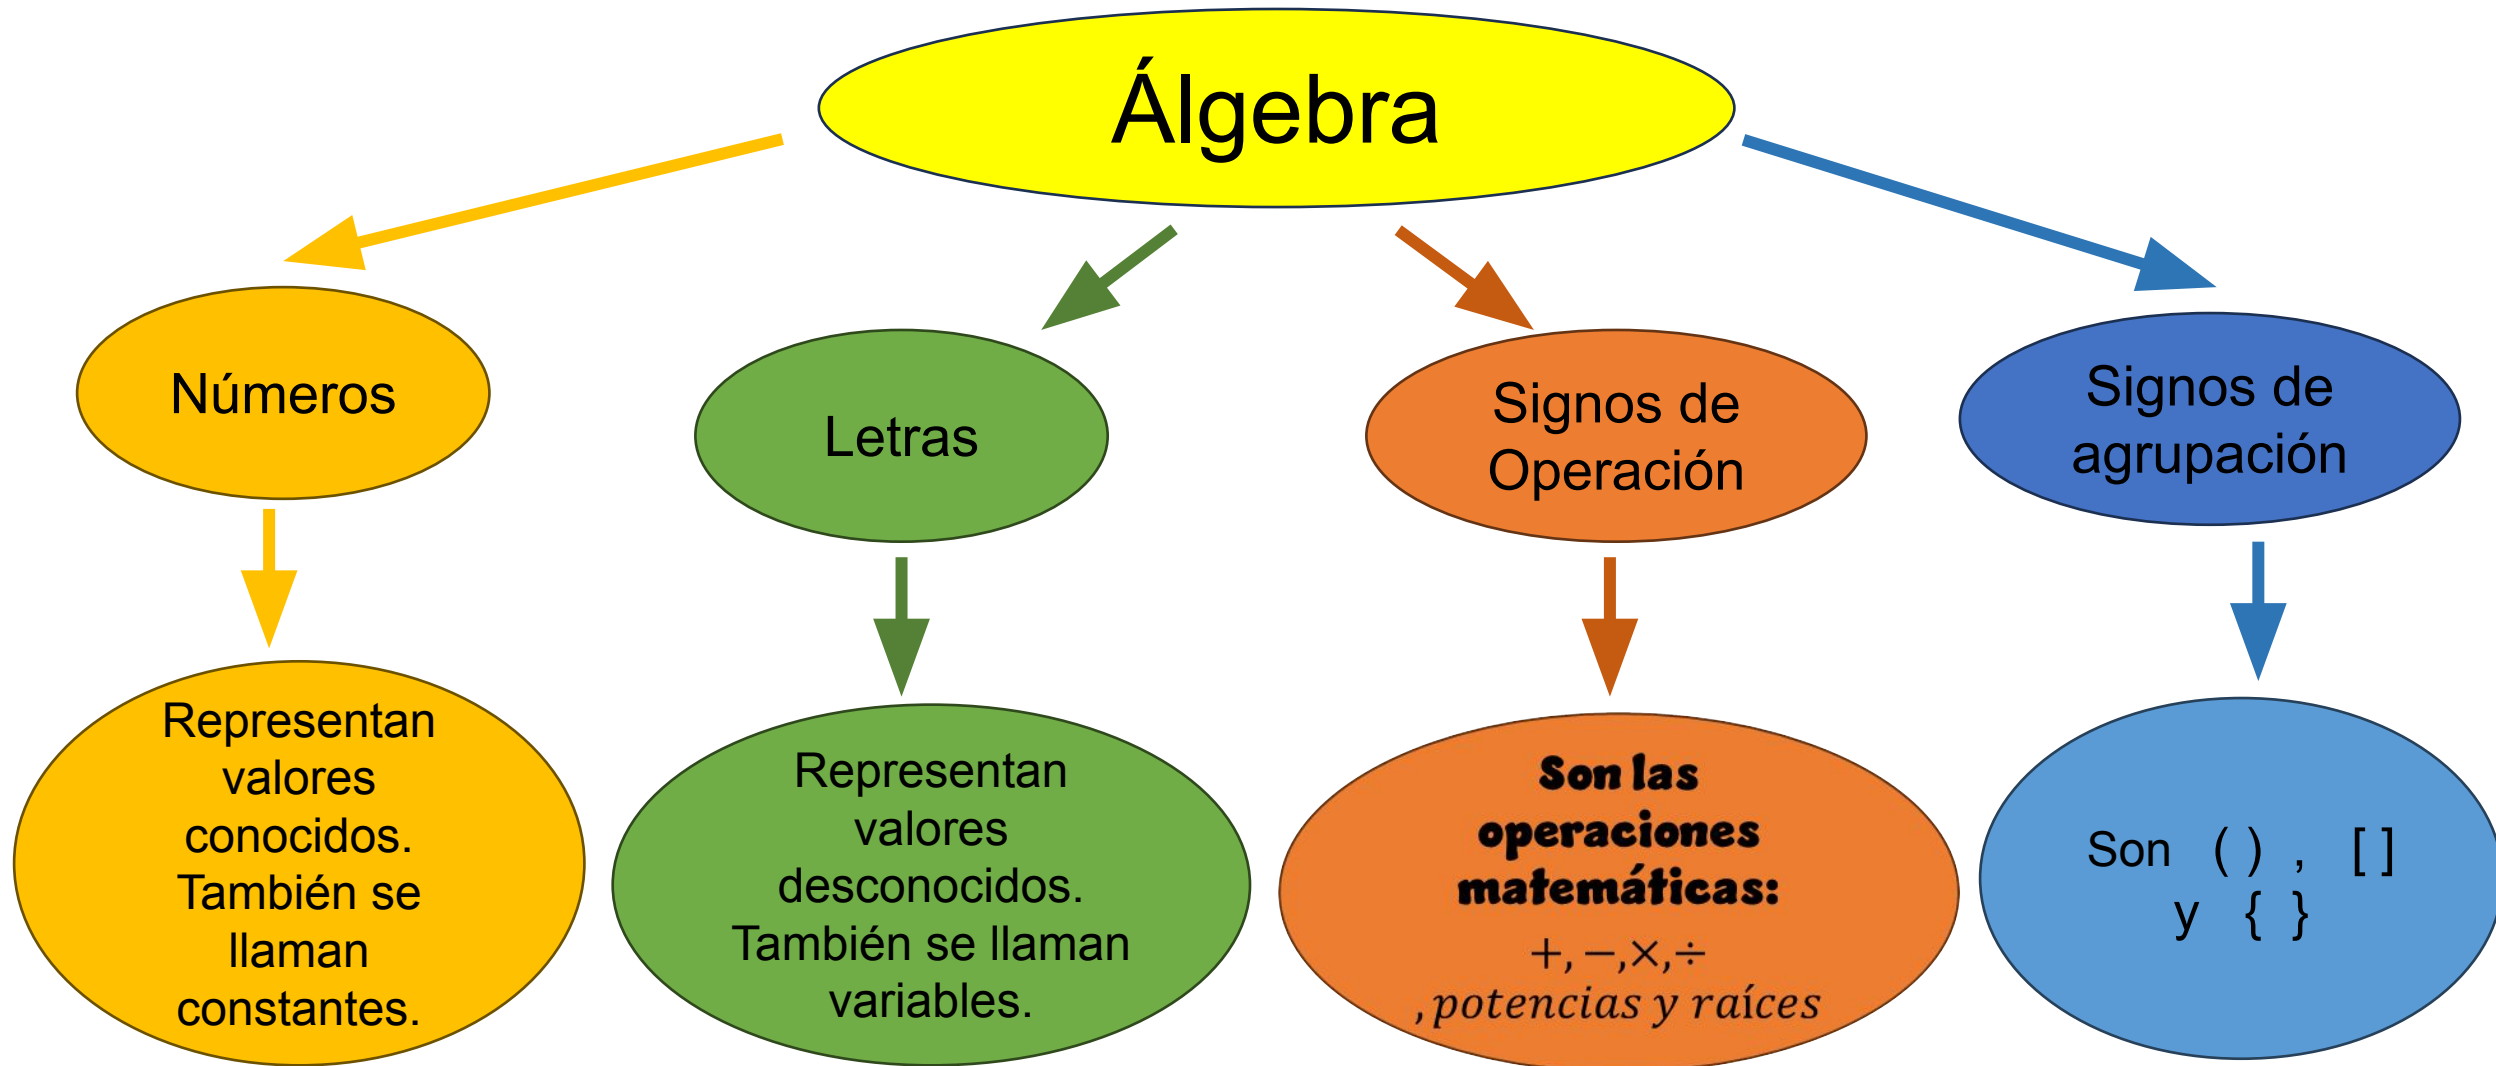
Álgebra

Números

Representan valores conocidos. También se llaman constantes.

Letras

Representan valores desconocidos. También se llaman variables.

Signos de Operación

Son las operaciones matemáticas:

$+, -, \times, \div$
$, potencias\ y\ raíces$

Signos de agrupación

Son ( ) , [ ] y { }